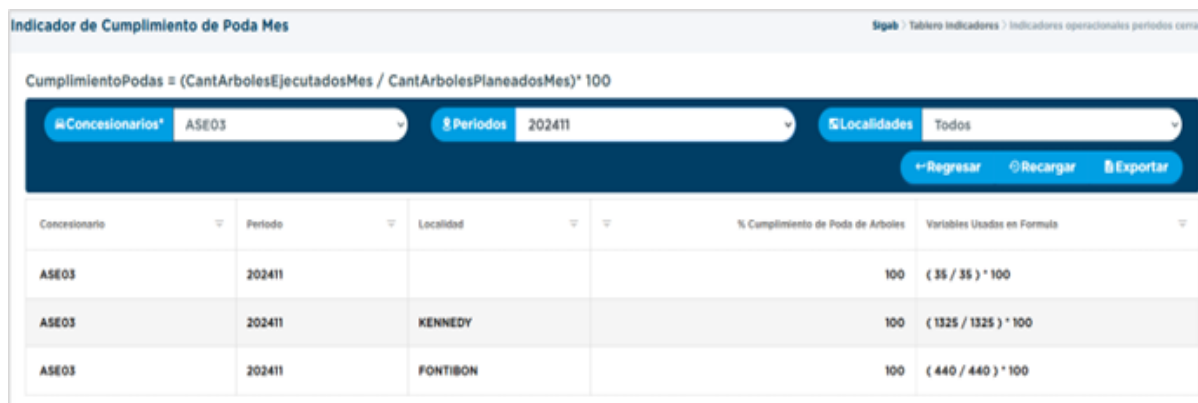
Indicador de Cumplimiento de Poda Mes

Sigab 〉 Tablero Indicadores 〉 Indicadores operacionales periodos cerra

CumplimientoPodas = (CantArbolesEjecutadosMes / CantArbolesPlaneadosMes)* 100

Concesionarios* ASE03

Periodos 202411

Localidades Todos

←Regresar Recargar Exportar

| Concesionario | Periodo | Localidad | | % Cumplimiento de Poda de Arboles | Variables Usadas en Formula |
|---|---|---|---|---|---|
| ASE03 | 202411 | | | 100 | ( 35 / 35 ) * 100 |
| ASE03 | 202411 | KENNEDY | | 100 | ( 1325 / 1325 ) * 100 |
| ASE03 | 202411 | FONTIBON | | 100 | ( 440 / 440 ) * 100 |